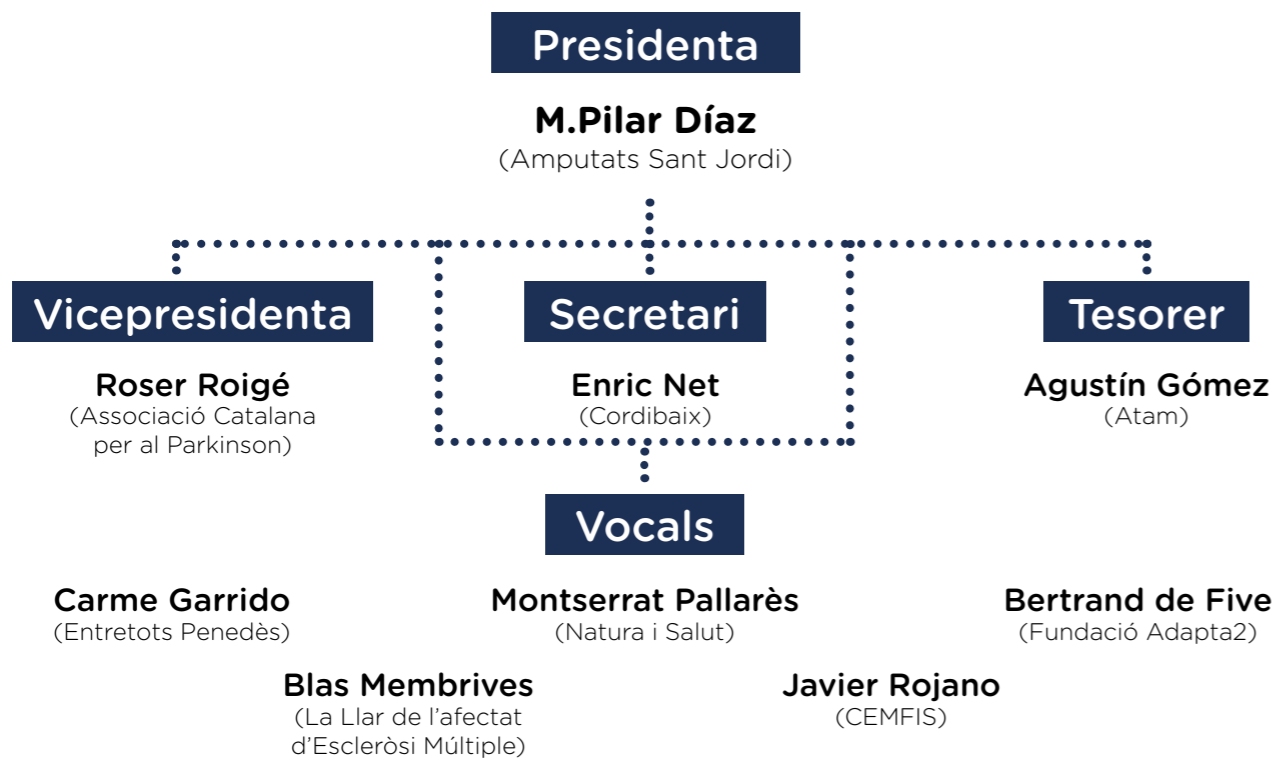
Presidenta

M.Pilar Díaz
(Amputats Sant Jordi)

Vicepresidenta

Roser Roigé
(Associació Catalana per al Parkinson)

Secretari

Enric Net
(Cordibaix)

Tesorer

Agustín Gómez
(Atam)

Vocals

Carme Garrido
(Entretots Penedès)

Montserrat Pallarès
(Natura i Salut)

Bertrand de Five
(Fundació Adapta2)

Blas Membrives
(La Llar de l'afectat d'Escleròsi Múltiple)

Javier Rojano
(CEMFIS)